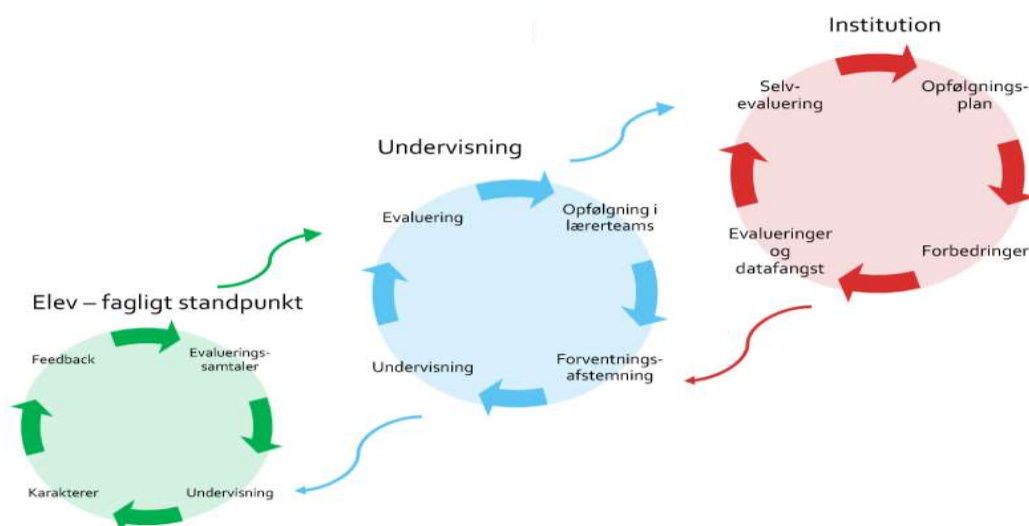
Institution

Selv-evaluering

Opfølgnings-plan

Evalueringer og datafangst

Forbedringer

Undervisning

Evaluering

Opfølgning i lærerteams

Undervisning

Forventnings-afstemning

Elev – fagligt standpunkt

Feedback

Evaluerings-samtaler

Karakterer

Undervisning